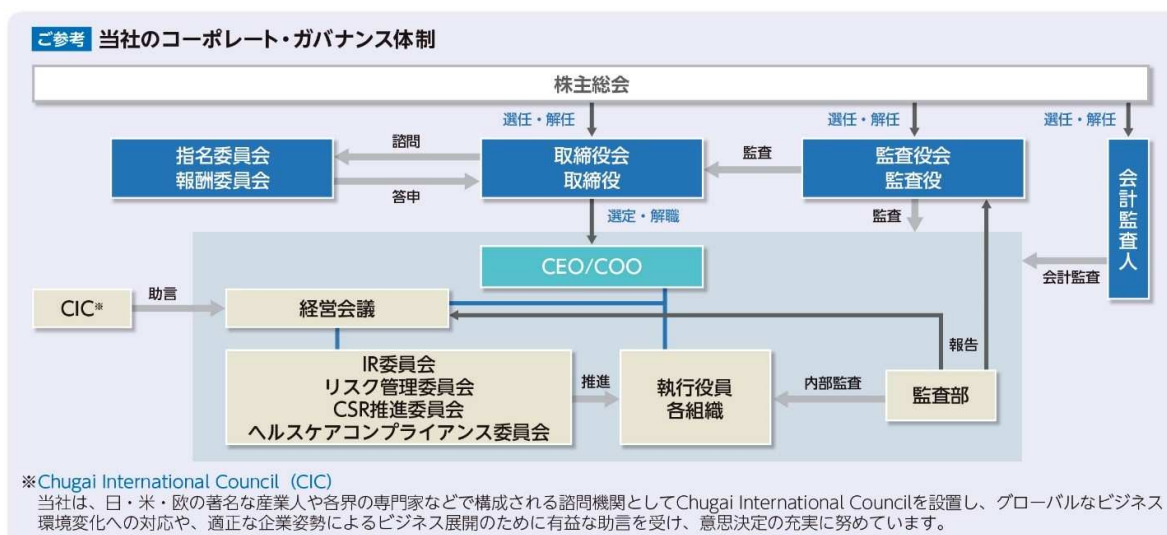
ご参考 当社のコーポレート・ガバナンス体制

株主総会

選任・解任

選任・解任

選任・解任

指名委員会
報酬委員会

諮問

答申

取締役会
取締役

監査

監査役会
監査役

会計監査人

選定・解職

監査

CEO/COO

会計監査

CIC※

助言

経営会議

報告

IR委員会
リスク管理委員会
CSR推進委員会
ヘルスケアコンプライアンス委員会

推進

執行役員
各組織

内部監査

監査部

※Chugai International Council（CIC）
当社は、日・米・欧の著名な産業人や各界の専門家などで構成される諮問機関としてChugai International Councilを設置し、グローバルなビジネス環境変化への対応や、適正な企業姿勢によるビジネス展開のために有益な助言を受け、意思決定の充実に努めています。